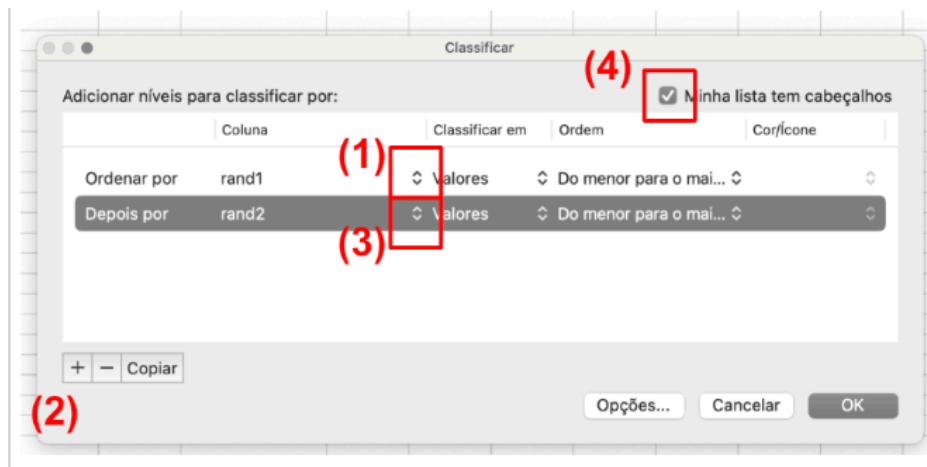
Classificar

(4)

Adicionar níveis para classificar por:

Minha lista tem cabeçalhos

| | Coluna | Classificar em | Ordem | Cor/Ícone |
|---|---|---|---|---|
| Ordenar por | rand1 | Valores | Do menor para o mai... | |
| Depois por | rand2 | Valores | Do menor para o mai... | |

(1)

(3)

+ − Copiar

(2)

Opções... Cancelar OK